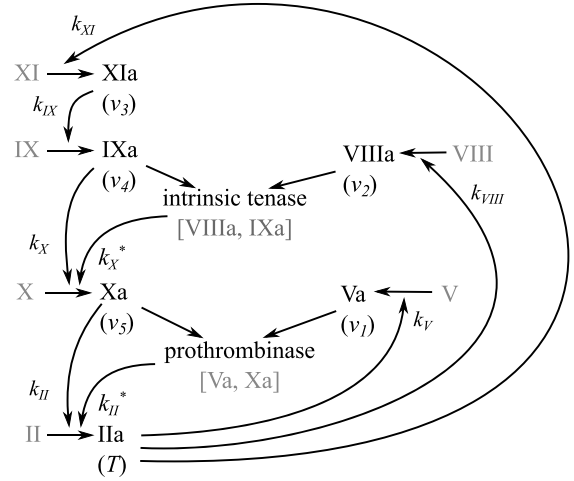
$k_{XI}$

XI XIa ($v_3$)

$k_{IX}$

IX IXa ($v_4$)

VIIIa ($v_2$) VIII

intrinsic tenase [VIIIa, IXa]

$k_{VIII}$

$k_X$ $k_X^*$

X Xa ($v_5$)

Va ($v_1$) V

$k_V$

prothrombinase [Va, Xa]

$k_{II}$ $k_{II}^*$

II IIa ($T$)